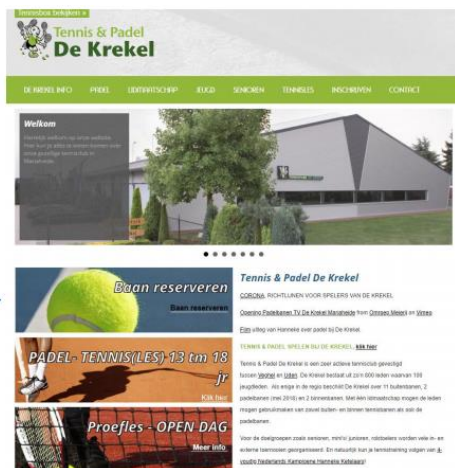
Tennisbox bekijken »

Tennis & Padel
De Krekel

DE KREKEL INFO | PADEL | LIDMAATSCHAP | JEUGD | SENIOREN | TENNISLES | INSCHRIJVEN | CONTACT

Welkom
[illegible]

Baan reserveren
Baan reserveren

PADEL - TENNIS(LES) 13 tm 18 jr
Klik hier

Proefles - OPEN DAG
Meer info

Tennis & Padel De Krekel

CORONA: RICHTLIJNEN VOOR SPELERS VAN DE KREKEL

Opening Padelbanen TV De Krekel Maashees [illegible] Vimeo

Film uitleg van Hanneke over padel bij De Krekel

TENNIS & PADEL SPELEN BIJ DE KREKEL: klik hier

Tennis & Padel De Krekel is een zeer actieve tennisclub gevestigd tussen Veghel en Uden. De Krekel bestaat uit zo'n 600 leden waarvan 100 jeugdleden. Als enige in de regio beschikt De Krekel over 11 buitenbanen, 2 padelbanen (mei 2018) en 2 binnenbanen. Met één lidmaatschap mogen de leden mogen gebruikmaken van zowel buiten- en binnen tennisbanen als ook de padelbanen.

Voor de doelgroepen zoals senioren, mini's/ junioren, recreanten worden vele in- en externe toernooien georganiseerd. En natuurlijk kun je tennistraining volgen van 4-voudig Nederlands Kampioene Hanneke Ketelaars!